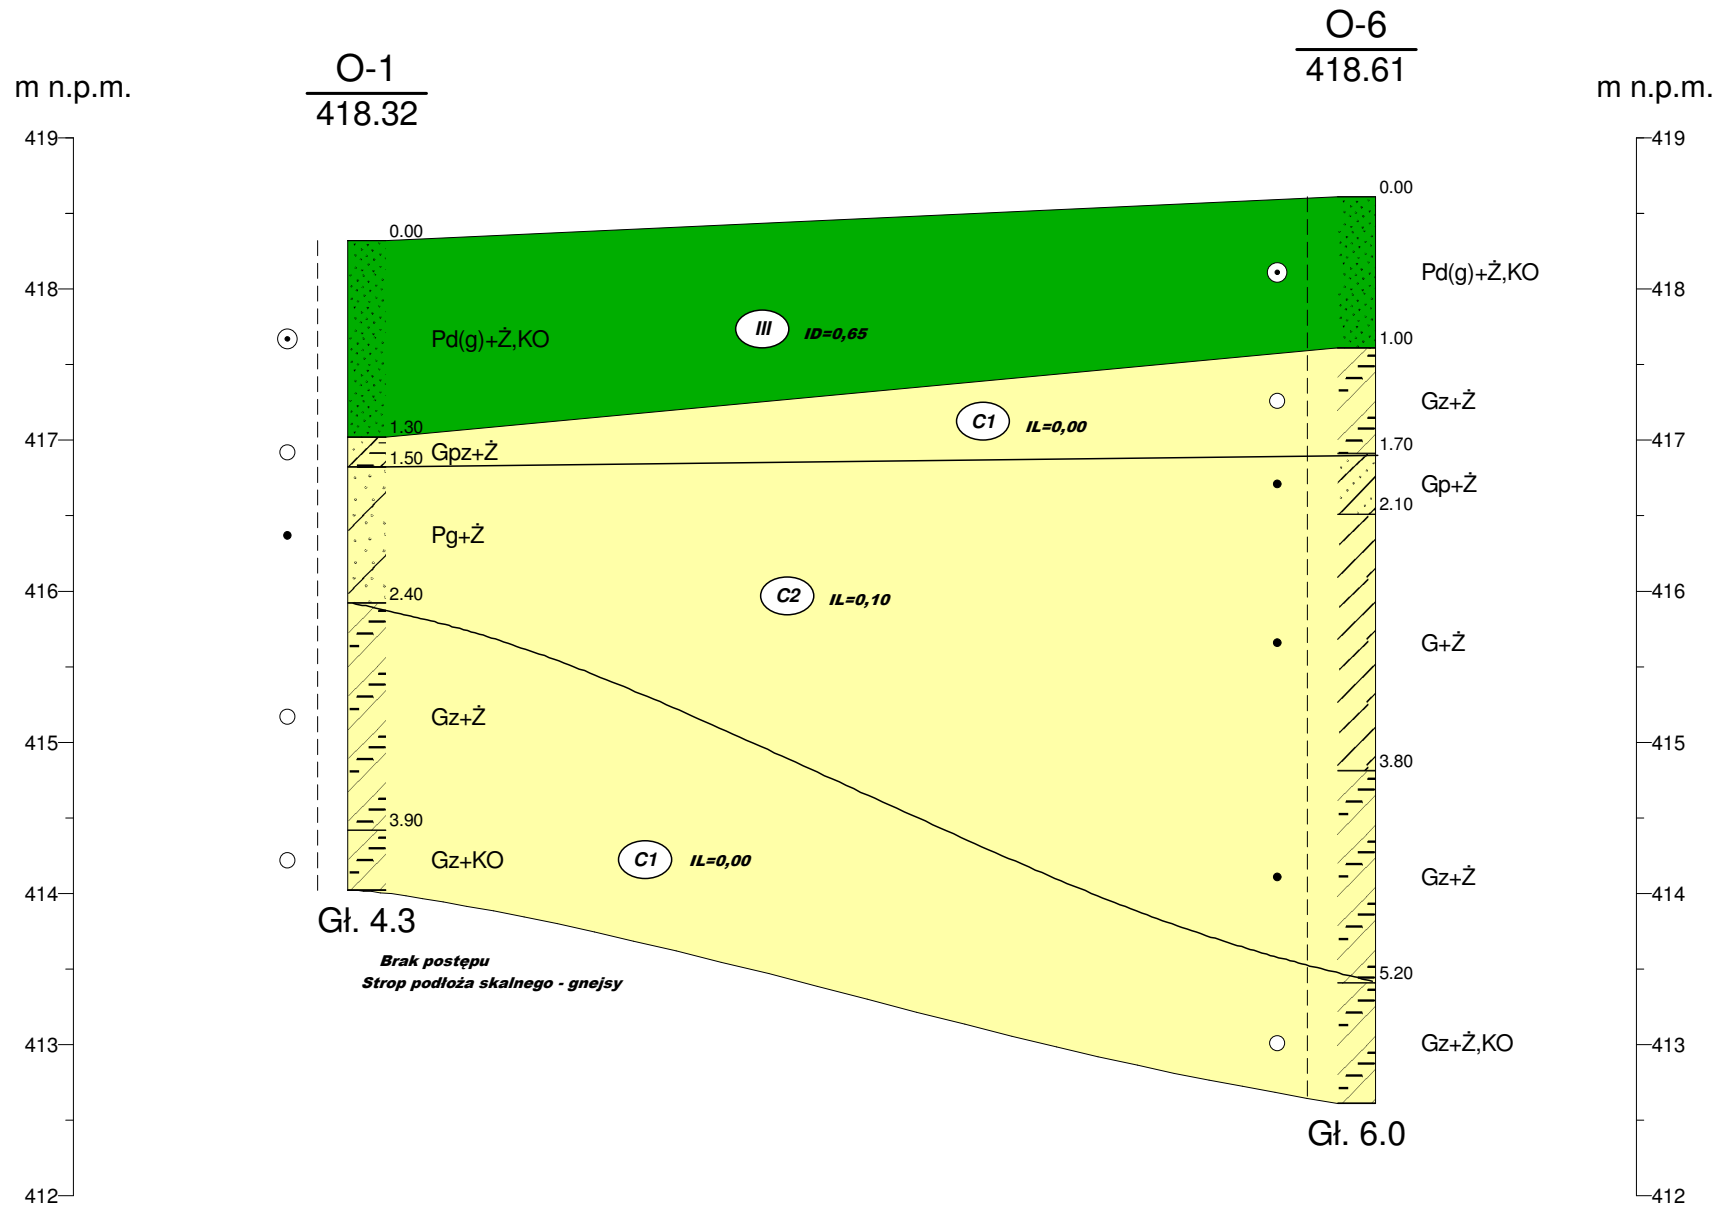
m n.p.m.

O-1
418.32

O-6
418.61

m n.p.m.

419
418
417
416
415
414
413
412

0.00
Pd(g)+Ż,KO
III ID=0,65
1.30
Gpz+Ż
1.50
Pg+Ż
2.40
Gz+Ż
3.90
Gz+KO
C1 IL=0,00
C2 IL=0,10
C1 IL=0,00

Gł. 4.3
Brak postępu
Strop podłoża skalnego - gnejsy

0.00
Pd(g)+Ż,KO
1.00
Gz+Ż
1.70
Gp+Ż
2.10
G+Ż
3.80
Gz+Ż
5.20
Gz+Ż,KO
Gł. 6.0

419
418
417
416
415
414
413
412